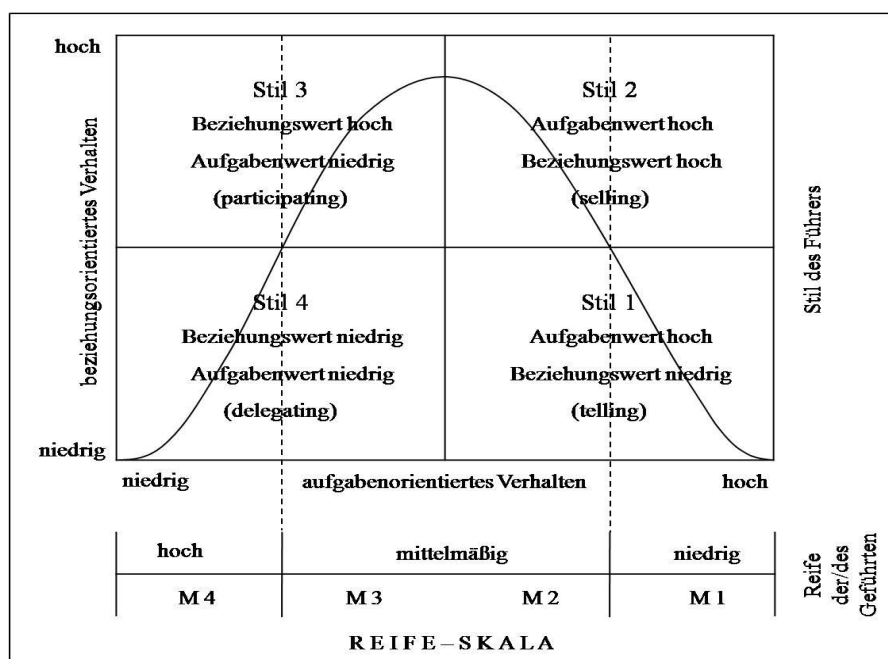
hoch

beziehungsorientiertes Verhalten

niedrig

Stil 3
Beziehungswert hoch
Aufgabenwert niedrig
(participating)

Stil 2
Aufgabenwert hoch
Beziehungswert hoch
(selling)

Stil 4
Beziehungswert niedrig
Aufgabenwert niedrig
(delegating)

Stil 1
Aufgabenwert hoch
Beziehungswert niedrig
(telling)

Stil des Führers

niedrig aufgabenorientiertes Verhalten hoch

| hoch | mittelmäßig | | niedrig |
|---|---|---|---|
| M 4 | M 3 | M 2 | M 1 |

Reife der/des Geführten

REIFE–SKALA